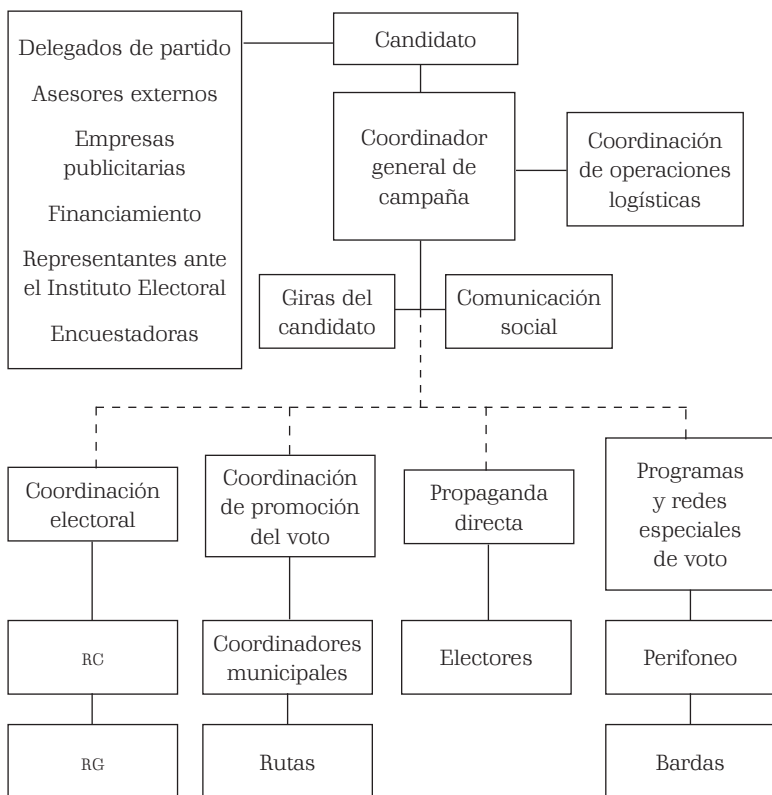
Delegados de partido

Asesores externos

Empresas publicitarias

Financiamiento

Representantes ante el Instituto Electoral

Encuestadoras

Candidato

Coordinador general de campaña

Coordinación de operaciones logísticas

Giras del candidato

Comunicación social

Coordinación electoral

Coordinación de promoción del voto

Propaganda directa

Programas y redes especiales de voto

RC

Coordinadores municipales

Electores

Perifoneo

RG

Rutas

Bardas